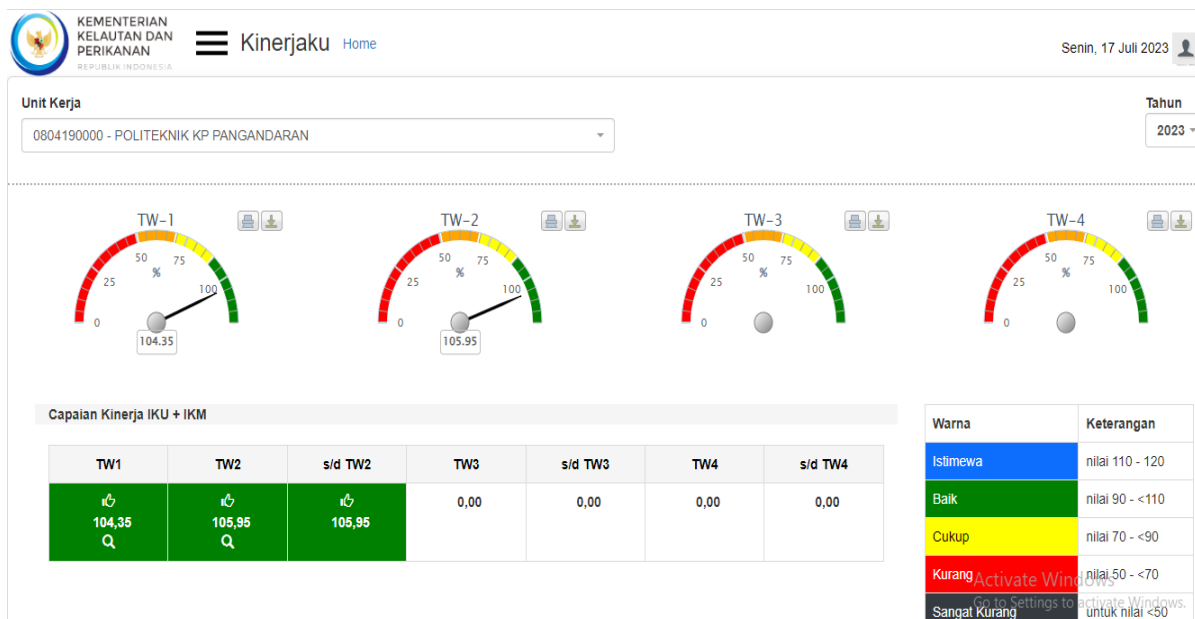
KEMENTERIAN KELAUTAN DAN PERIKANAN
REPUBLIK INDONESIA

Kinerjaku Home

Senin, 17 Juli 2023

Unit Kerja
0804190000 - POLITEKNIK KP PANGANDARAN

Tahun
2023

TW-1
0 25 50 % 75 100
104.35

TW-2
0 25 50 % 75 100
105.95

TW-3
0 25 50 % 75 100

TW-4
0 25 50 % 75 100

Capaian Kinerja IKU + IKM

| TW1 | TW2 | s/d TW2 | TW3 | s/d TW3 | TW4 | s/d TW4 |
|---|---|---|---|---|---|---|
| 104,35 | 105,95 | 105,95 | 0,00 | 0,00 | 0,00 | 0,00 |

| Warna | Keterangan |
|---|---|
| Istimewa | nilai 110 - 120 |
| Baik | nilai 90 - <110 |
| Cukup | nilai 70 - <90 |
| Kurang | nilai 50 - <70 |
| Sangat Kurang | untuk nilai <50 |

Activate Windows
Go to Settings to activate Windows.